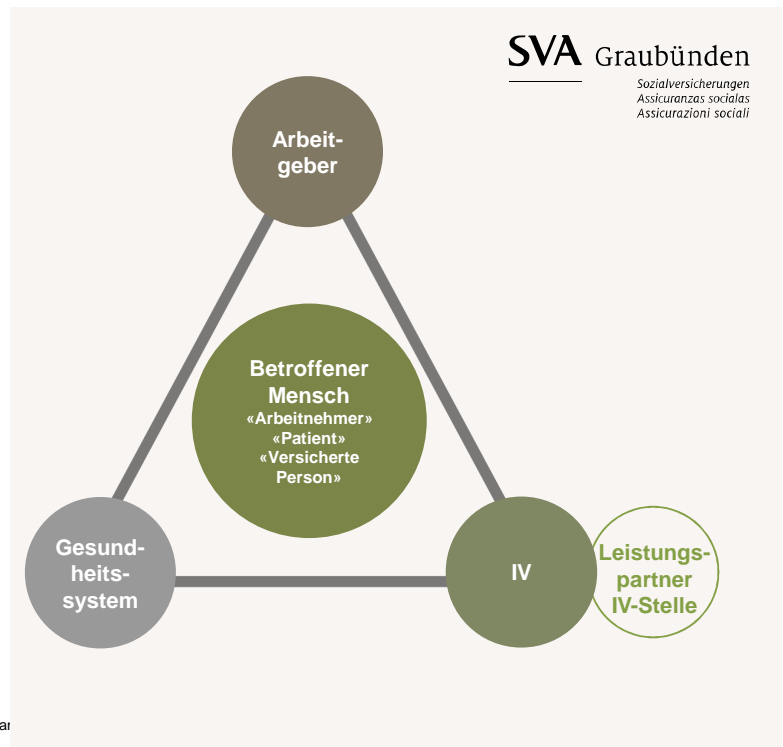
SVA Graubünden
Sozialversicherungen
Assicuranzas socialas
Assicurazioni sociali

Arbeitgeber

Betroffener Mensch
«Arbeitnehmer»
«Patient»
«Versicherte Person»

Gesundheitssystem

IV

Leistungspartner IV-Stelle

ar